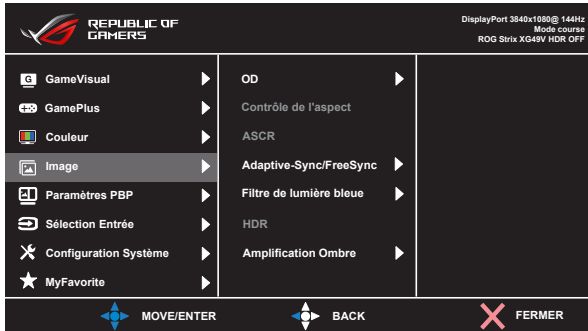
REPUBLIC OF GAMERS

DisplayPort 3840x1080@ 144Hz
Mode course
ROG Strix XG49V HDR OFF

GameVisual
GamePlus
Couleur
Image
Paramètres PBP
Sélection Entrée
Configuration Système
MyFavorite

OD
Contrôle de l'aspect
ASCR
Adaptive-Sync/FreeSync
Filtre de lumière bleue
HDR
Amplification Ombre

MOVE/ENTER
BACK
FERMER